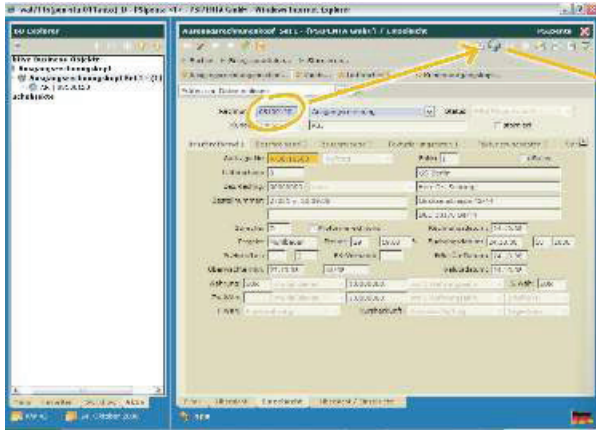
BO Explorer

Warenausgangskopf Set 1 - Fest - Lieferkunde 7 Lieferkette

Kopie

Auftragsnummer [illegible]

Status

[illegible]

Anlagedatum

Lieferung

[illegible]

Bearbeiter

Bewertung

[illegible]

Preis

Buchung

Zahlung

Anlage

Ende

Lieferant

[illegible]

Sicht

Datum

24. Oktober 2006